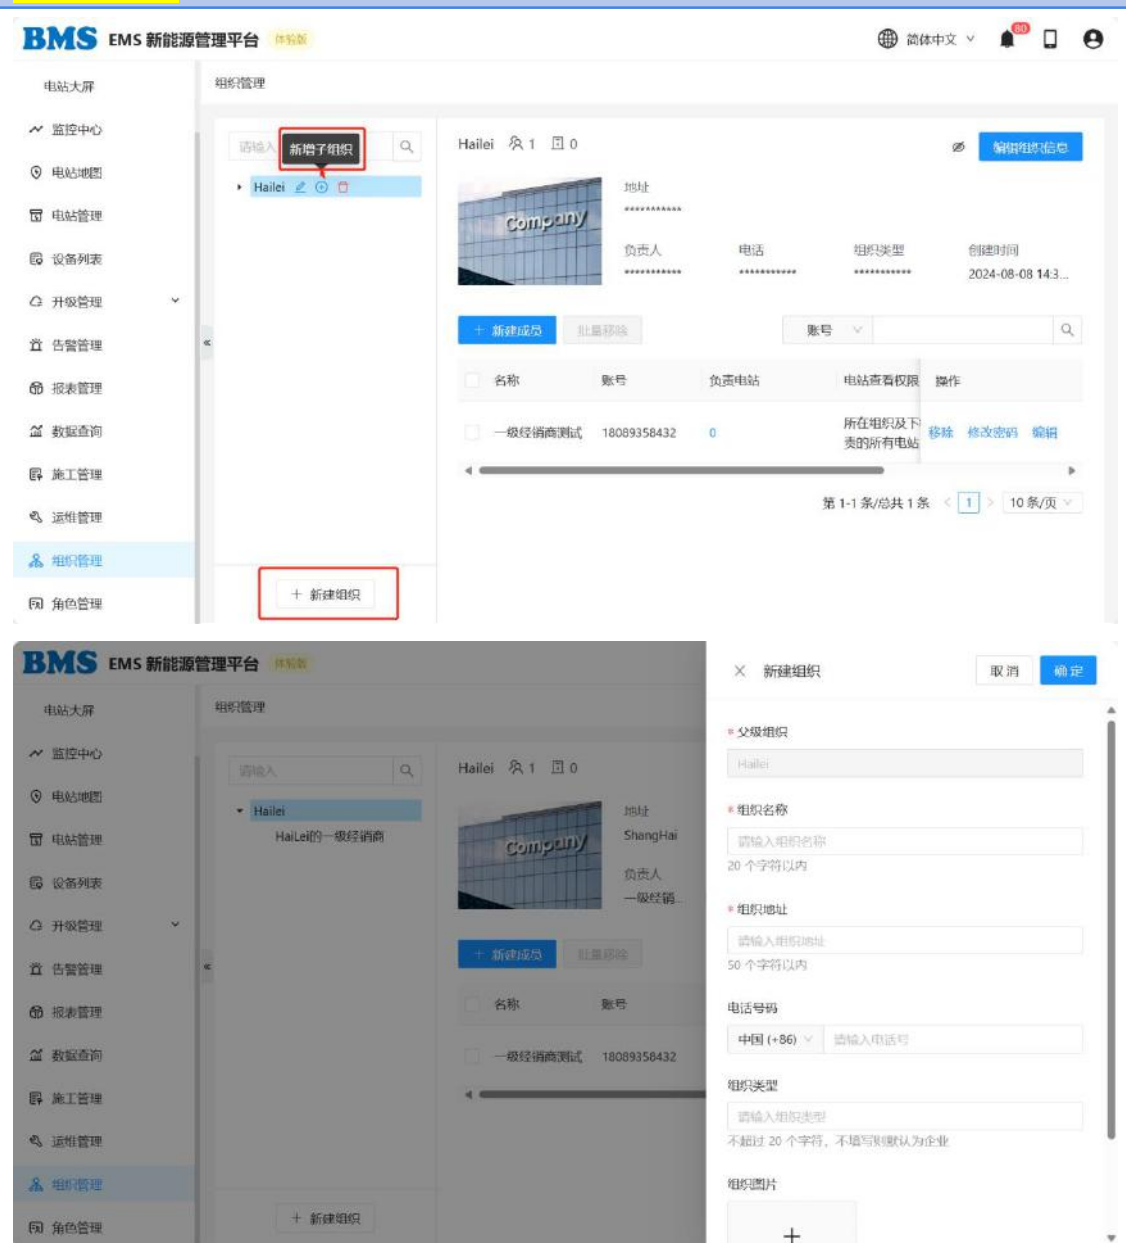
BMS EMS 新能源管理平台 体验版

简体中文 80

电站大屏
监控中心
电站地图
电站管理
设备列表
升级管理
告警管理
报表管理
数据查询
施工管理
运维管理
组织管理
角色管理

组织管理

请输入 新增子组织

Hailei

+ 新建组织

Hailei 1 0

编辑组织信息

Company

地址
***********

负责人
***********

电话
***********

组织类型
***********

创建时间
2024-08-08 14:3...

+ 新建成员 批量移除

账号

| 名称 | 账号 | 负责电站 | 电站查看权限 | 操作 |
|---|---|---|---|---|
| 一级经销商测试 | 18089358432 | 0 | 所在组织及下责的所有电站 | 移除 修改密码 编辑 |

第 1-1 条/总共 1 条 1 10 条/页

BMS EMS 新能源管理平台 体验版

电站大屏
监控中心
电站地图
电站管理
设备列表
升级管理
告警管理
报表管理
数据查询
施工管理
运维管理
组织管理
角色管理

组织管理

请输入

Hailei
HaiLei的一级经销商

+ 新建组织

Hailei 1 0

Company

地址
ShangHai

负责人
一级经销...

+ 新建成员 批量移除

名称 账号

一级经销商测试 18089358432

新建组织

取消 确定

* 父级组织
Hailei

* 组织名称
请输入组织名称
20 个字符以内

* 组织地址
请输入组织地址
50 个字符以内

电话号码
中国 (+86) 请输入电话号

组织类型
请输入组织类型
不超过 20 个字符，不填写则默认为企业

组织图片
+